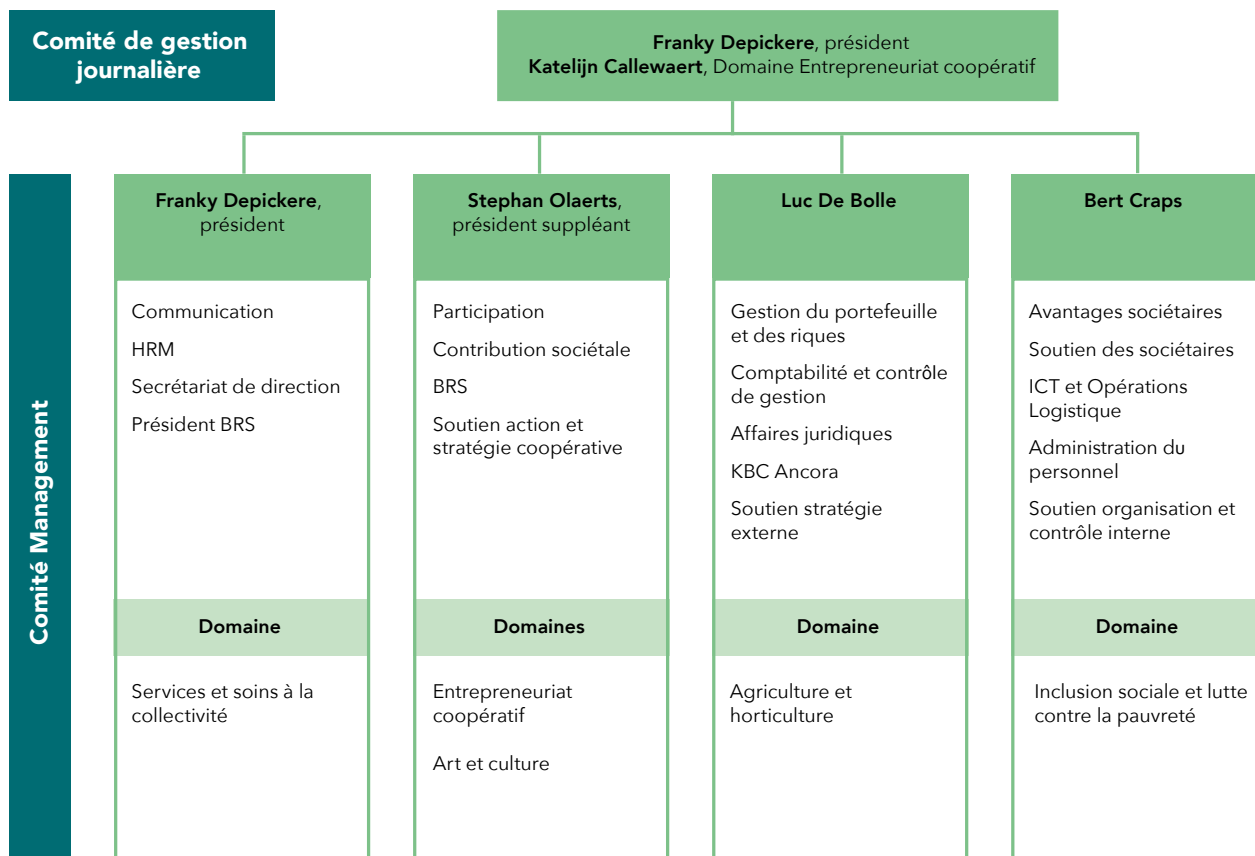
Comité de gestion journalière

Franky Depickere, président
Katelijn Callewaert, Domaine Entrepreneuriat coopératif

Comité Management

Franky Depickere, président

Communication

HRM

Secrétariat de direction

Président BRS

Domaine

Services et soins à la collectivité

Stephan Olaerts, président suppléant

Participation

Contribution sociétale

BRS

Soutien action et stratégie coopérative

Domaines

Entrepreneuriat coopératif

Art et culture

Luc De Bolle

Gestion du portefeuille et des riques

Comptabilité et contrôle de gestion

Affaires juridiques

KBC Ancora

Soutien stratégie externe

Domaine

Agriculture et horticulture

Bert Craps

Avantages sociétaires

Soutien des sociétaires

ICT et Opérations Logistique

Administration du personnel

Soutien organisation et contrôle interne

Domaine

Inclusion sociale et lutte contre la pauvreté